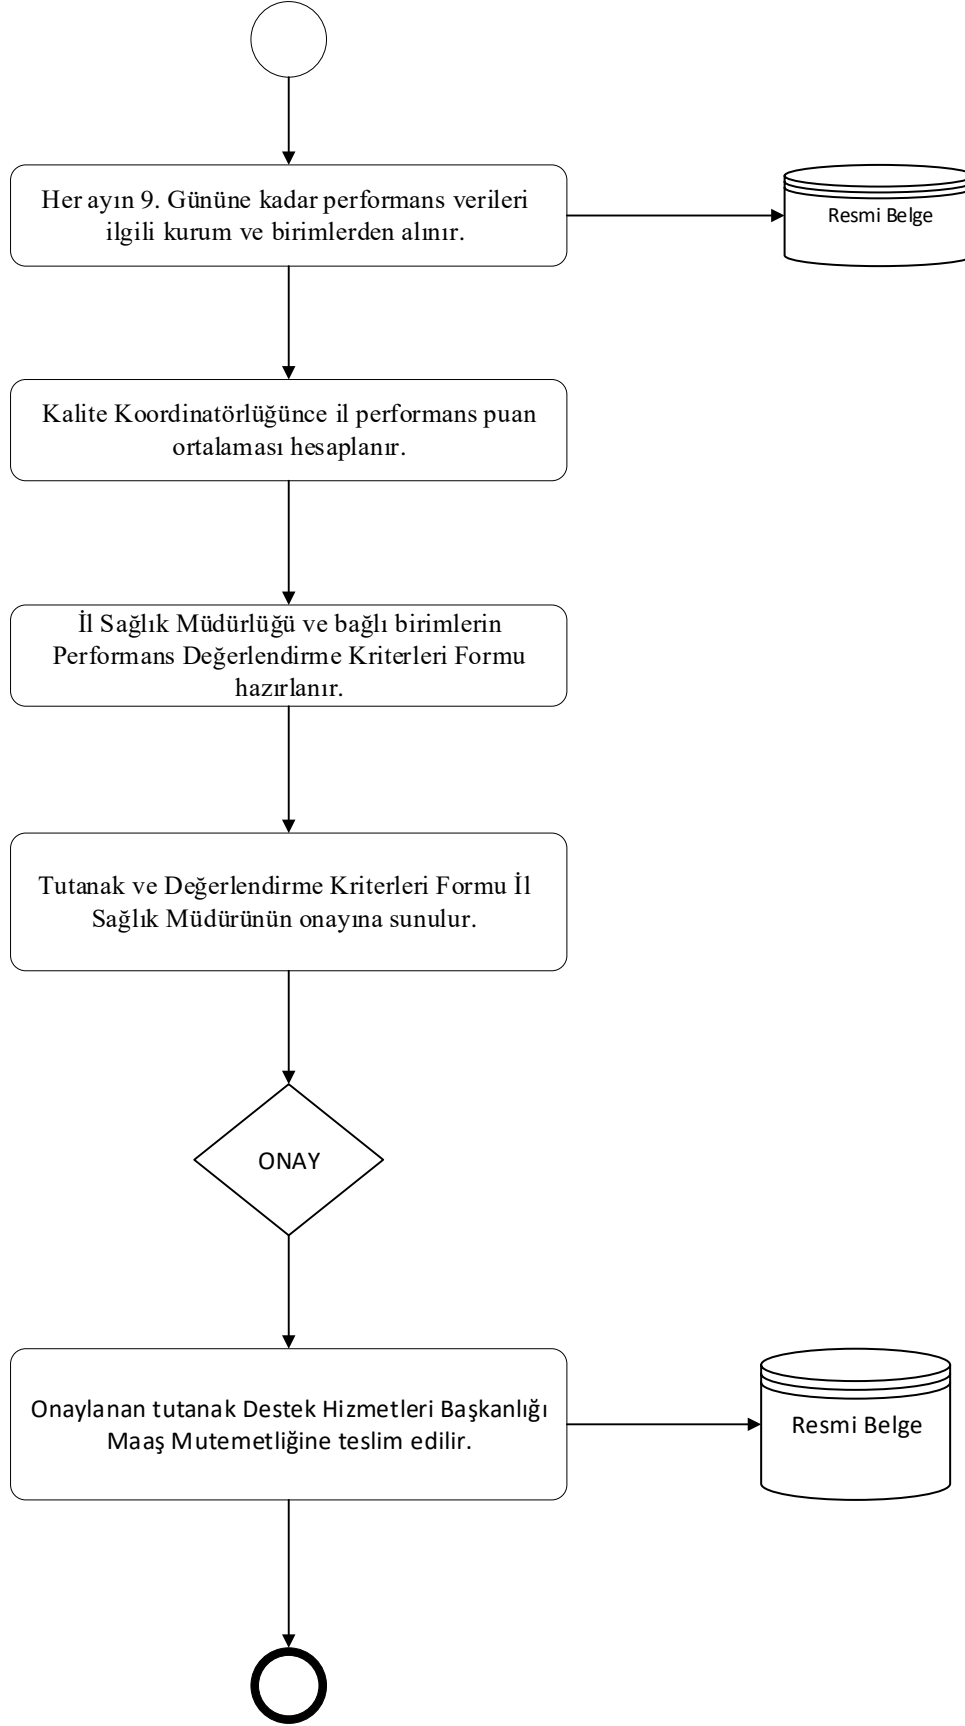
Her ayın 9. Gününe kadar performans verileri ilgili kurum ve birimlerden alınır.

Resmi Belge

Kalite Koordinatörlüğünce il performans puan ortalaması hesaplanır.

İl Sağlık Müdürlüğü ve bağlı birimlerin Performans Değerlendirme Kriterleri Formu hazırlanır.

Tutanak ve Değerlendirme Kriterleri Formu İl Sağlık Müdürünün onayına sunulur.

ONAY

Onaylanan tutanak Destek Hizmetleri Başkanlığı Maaş Mutemetliğine teslim edilir.

Resmi Belge